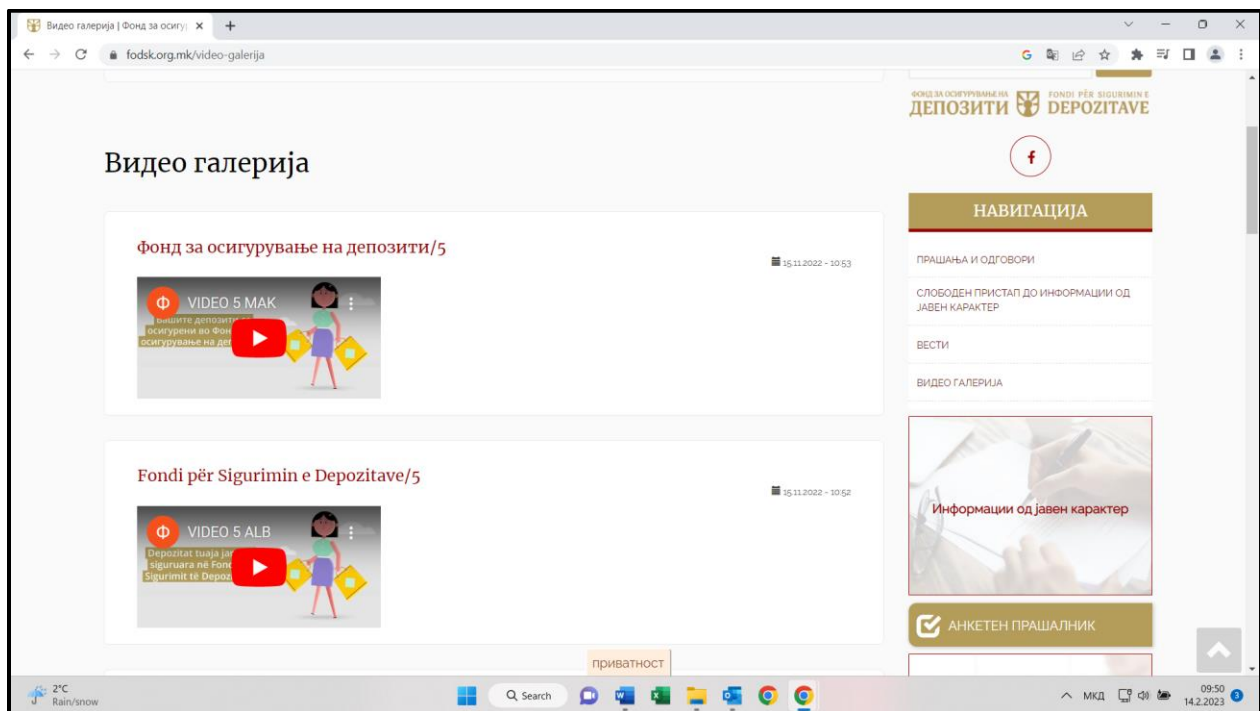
Видео галерија | Фонд за осигу ×

fodsk.org.mk/video-galerija

ФОНД ЗА ОСИГУРУВАЊЕ НА ДЕПОЗИТИ
FONDI PËR SIGURIMIN E DEPOZITAVE

Видео галерија

НАВИГАЦИЈА

ПРАШАЊА И ОДГОВОРИ

СЛОБОДЕН ПРИСТАП ДО ИНФОРМАЦИИ ОД ЈАВЕН КАРАКТЕР

ВЕСТИ

ВИДЕО ГАЛЕРИЈА

Информации од јавен карактер

АНКЕТЕН ПРАШАЛНИК

Фонд за осигурување на депозити/5

15.11.2022 - 10:53

VIDEO 5 MAK

Вашите депозити се осигурени во Фон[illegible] осигурување на деп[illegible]

Fondi për Sigurimin e Depozitave/5

15.11.2022 - 10:52

VIDEO 5 ALB

Depozitat tuaja ja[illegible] siguruara në Fond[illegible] Sigurimit të Depoz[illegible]

приватност

2°C
Rain/snow

Search

МКД

09:50
14.2.2023